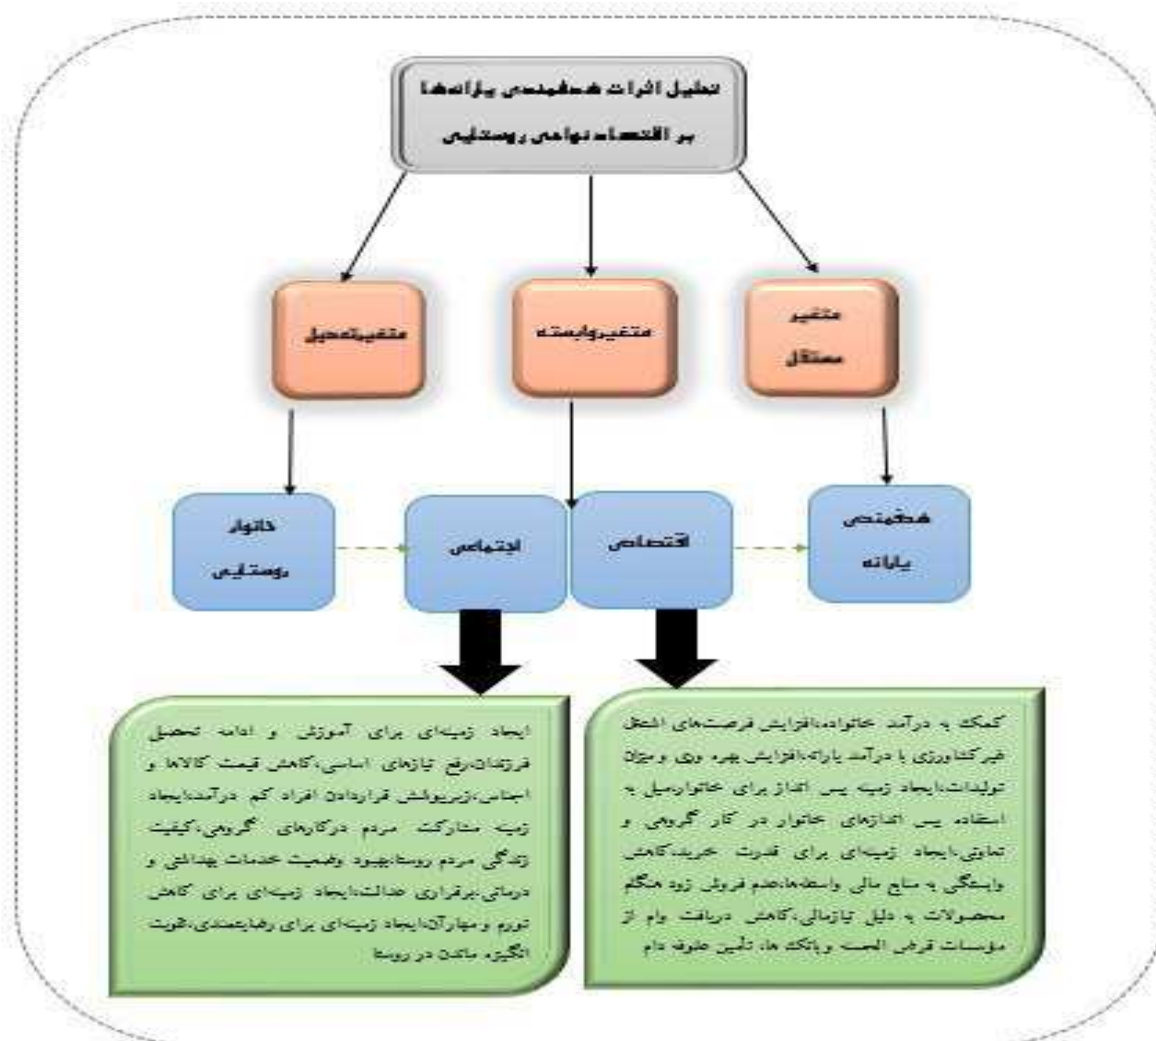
تحلیل اثرات هدفمندی یارانه‌ها بر اقتصاد نواحی روستایی

متغیر مستقل

متغیروابسته

متغیرتحلیل

هدفمندی یارانه

اقتصادی

اجتماعی

خانوار روستایی

کمک به درآمد خانواده،افزایش فرصت‌های اشتغال غیرکشاورزی با درآمد یارانه،افزایش بهره وری و میزان تولیدات،ایجاد زمینه پس انداز برای خانوار،میل به استفاده پس اندازهای خانوار در کار گروهی و تعاونی،ایجاد زمینه‌ای برای قدرت خرید،کاهش وابستگی به منابع مالی واسطه‌ها،عدم فروش زود هنگام محصولات به دلیل نیازمالی،کاهش دریافت وام از موسسات قرض الحسنه و بانک ها، تأمین علوفه دام

ایجاد زمینه‌ای برای آموزش و ادامه تحصیل فرزندان،رفع نیازهای اساسی،کاهش قیمت کالاها و اجناس،زیرپوشش قراردادن افراد کم درآمد،ایجاد زمینه مشارکت مردم درکارهای گروهی،کیفیت زندگی مردم روستا،بهبود وضعیت خدمات بهداشتی و درمانی،برقراری عدالت،ایجاد زمینه‌ای برای کاهش تورم و مهارآن،ایجاد زمینه‌ای برای رضایتمندی،تقویت انگیزه ماندن در روستا